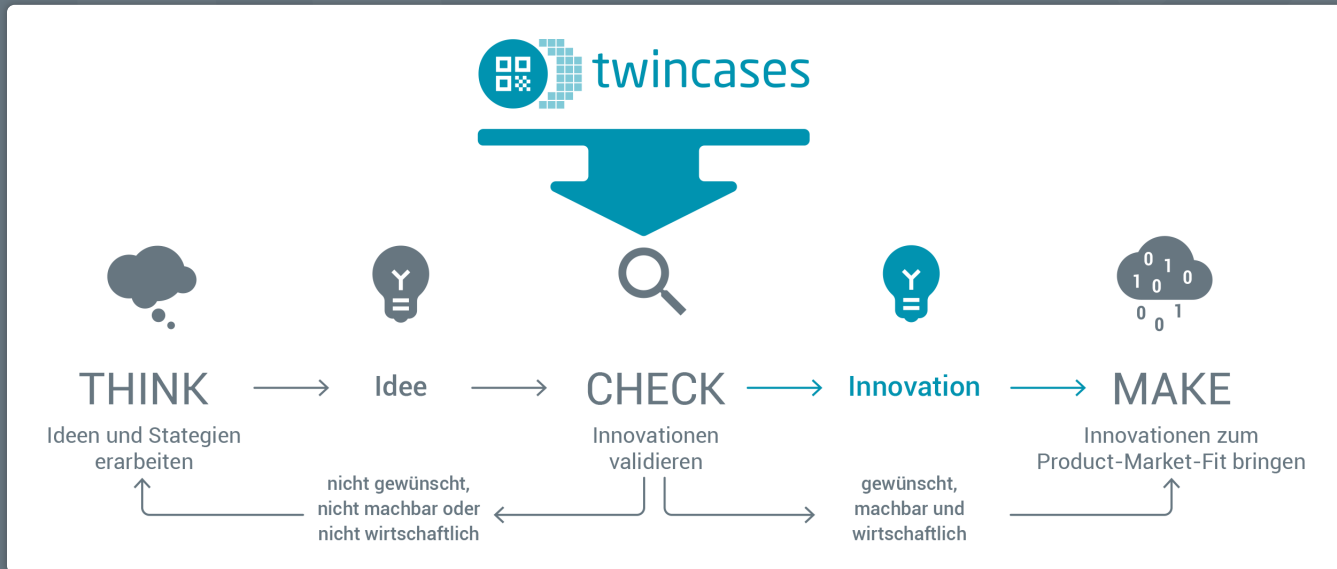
twincases

1 0 1 0 0 0 0 1

THINK → Idee → CHECK → Innovation → MAKE

Ideen und Stategien erarbeiten

Innovationen validieren

Innovationen zum Product-Market-Fit bringen

nicht gewünscht, nicht machbar oder nicht wirtschaftlich

gewünscht, machbar und wirtschaftlich